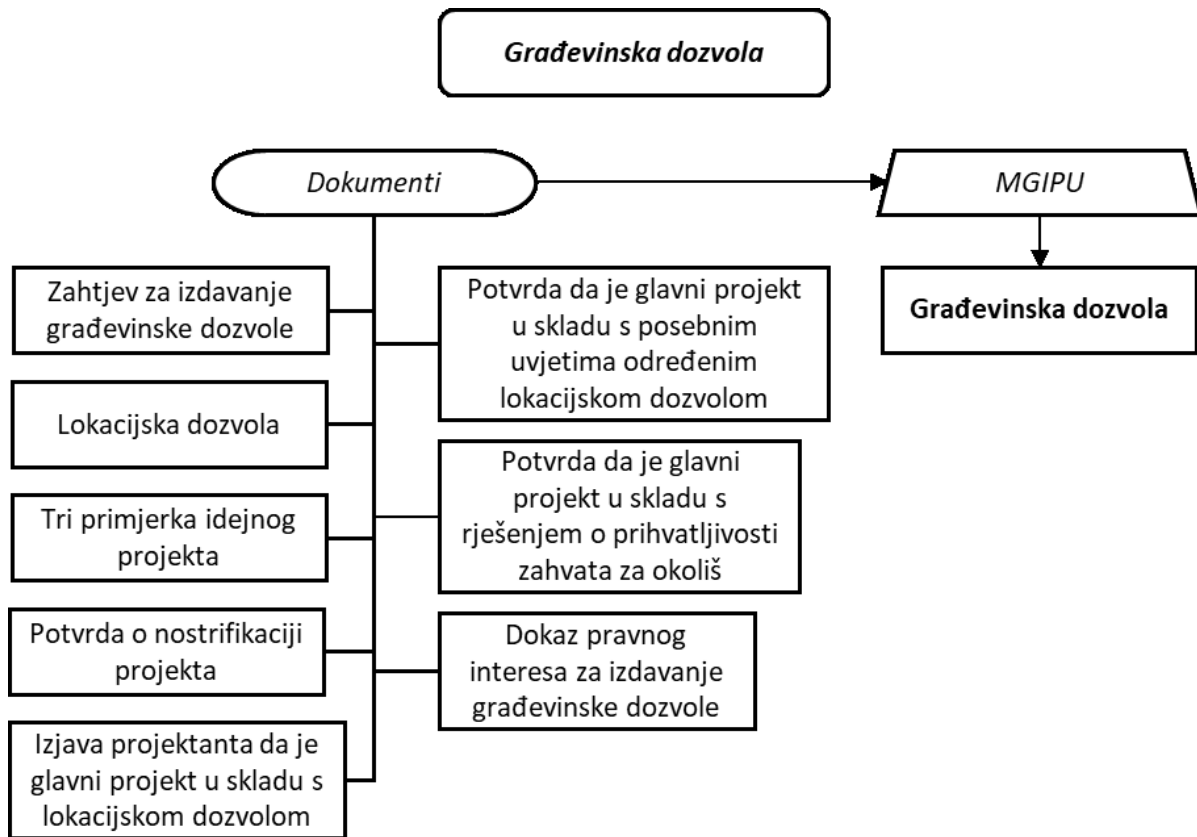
Građevinska dozvola

Dokumenti

MGIPU

Građevinska dozvola

Zahtjev za izdavanje građevinske dozvole

Lokacijska dozvola

Tri primjerka idejnog projekta

Potvrda o nostrifikaciji projekta

Izjava projektanta da je glavni projekt u skladu s lokacijskom dozvolom

Potvrda da je glavni projekt u skladu s posebnim uvjetima određenim lokacijskom dozvolom

Potvrda da je glavni projekt u skladu s rješenjem o prihvatljivosti zahvata za okoliš

Dokaz pravnog interesa za izdavanje građevinske dozvole